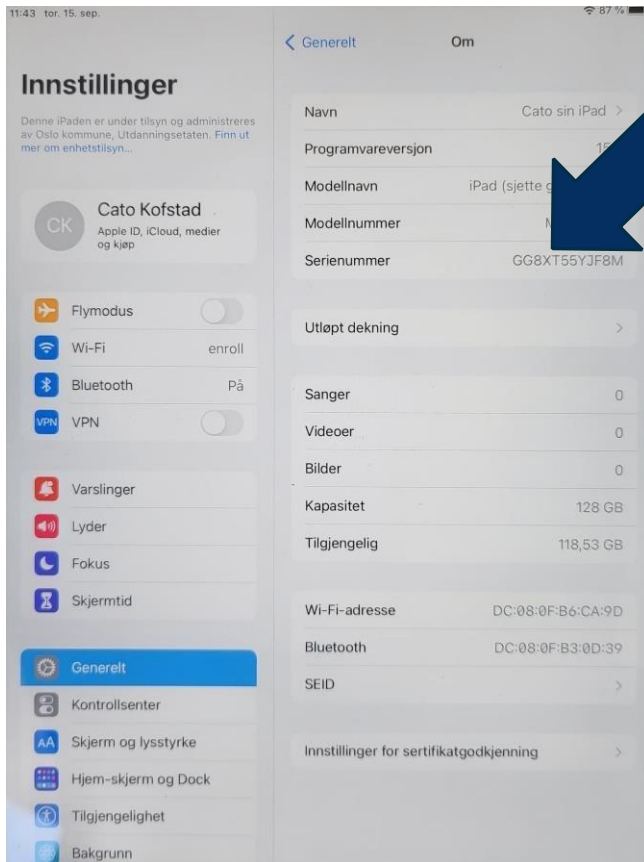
11:43 tor. 15. sep.

87 %

Innstillinger

Denne iPaden er under tilsyn og administreres av Oslo kommune, Utdanningsetaten. Finn ut mer om enhetstilsyn...

CK Cato Kofstad
Apple ID, iCloud, medier og kjøp

Flymodus
Wi-Fi enroll
Bluetooth På
VPN VPN

Varslinger
Lyder
Fokus
Skjermtid

Generelt
Kontrollsenter
Skjerm og lysstyrke
Hjem-skjerm og Dock
Tilgjengelighet
Bakgrunn

< Generelt Om

Navn Cato sin iPad >
Programvareversjon 15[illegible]
Modellnavn iPad (sjette g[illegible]
Modellnummer M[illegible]
Serienummer GG8XT55YJF8M

Utløpt dekning >

Sanger 0
Videoer 0
Bilder 0
Kapasitet 128 GB
Tilgjengelig 118,53 GB

Wi-Fi-adresse DC:08:0F:B6:CA:9D
Bluetooth DC:08:0F:B3:0D:39
SEID >

Innstillinger for sertifikatgodkjenning >